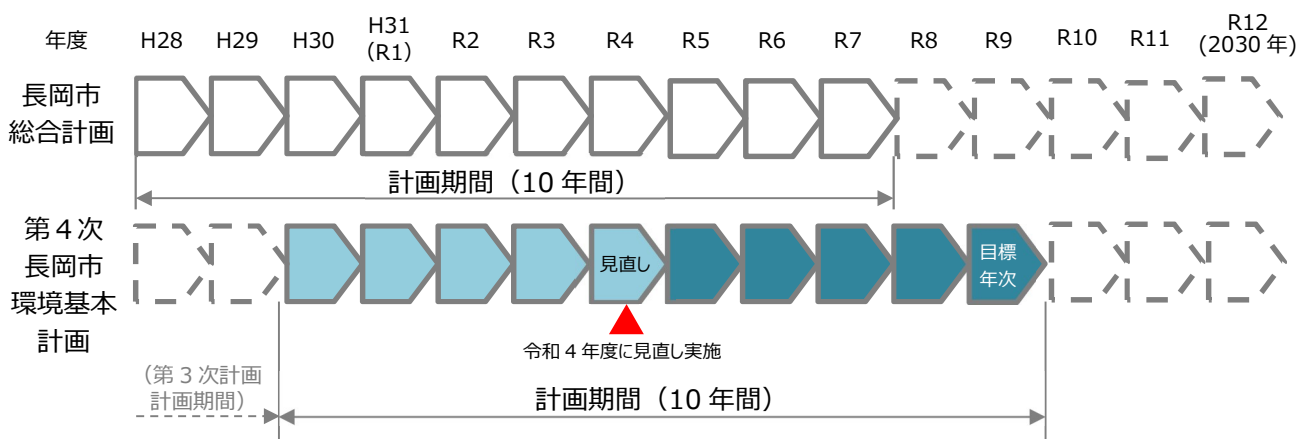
年度 H28 H29 H30 H31 (R1) R2 R3 R4 R5 R6 R7 R8 R9 R10 R11 R12 (2030年)

長岡市総合計画

計画期間（10年間）

第４次長岡市環境基本計画

見直し

目標年次

令和４年度に見直し実施

（第３次計画計画期間）

計画期間（10年間）